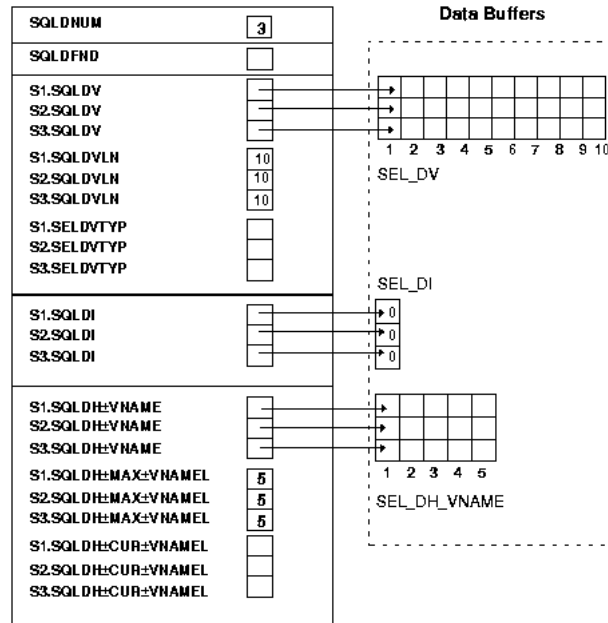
Data Buffers

SQLDNUM 3

SQLDFND

S1.SQLDV
S2.SQLDV
S3.SQLDV

1 2 3 4 5 6 7 8 9 10
SEL_DV

S1.SQLDVLN 10
S2.SQLDVLN 10
S3.SQLDVLN 10

S1.SELDVTYP
S2.SELDVTYP
S3.SELDVTYP

SEL_DI

S1.SQLDI 0
S2.SQLDI 0
S3.SQLDI 0

S1.SQLDH±VNAME
S2.SQLDH±VNAME
S3.SQLDH±VNAME

1 2 3 4 5
SEL_DH_VNAME

S1.SQLDH±MAX±VNAMEL 5
S2.SQLDH±MAX±VNAMEL 5
S3.SQLDH±MAX±VNAMEL 5

S1.SQLDH±CUR±VNAMEL
S2.SQLDH±CUR±VNAMEL
S3.SQLDH±CUR±VNAMEL